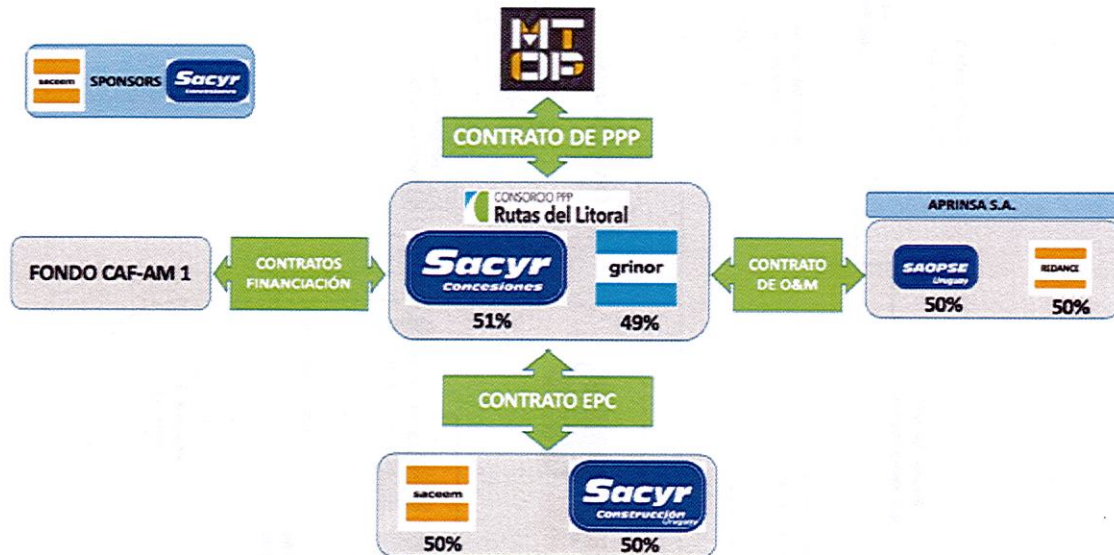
saceem SPONSORS Sacyr Concesiones

MT OP

CONTRATO DE PPP

CONSORCIO PPP Rutas del Litoral

Sacyr Concesiones 51%

grinor 49%

FONDO CAF-AM 1

CONTRATOS FINANCIACIÓN

CONTRATO DE O&M

APRINSA S.A.

SAOPSE Uruguay 50%

REDANCE 50%

CONTRATO EPC

saceem 50%

Sacyr Construcción Uruguay 50%